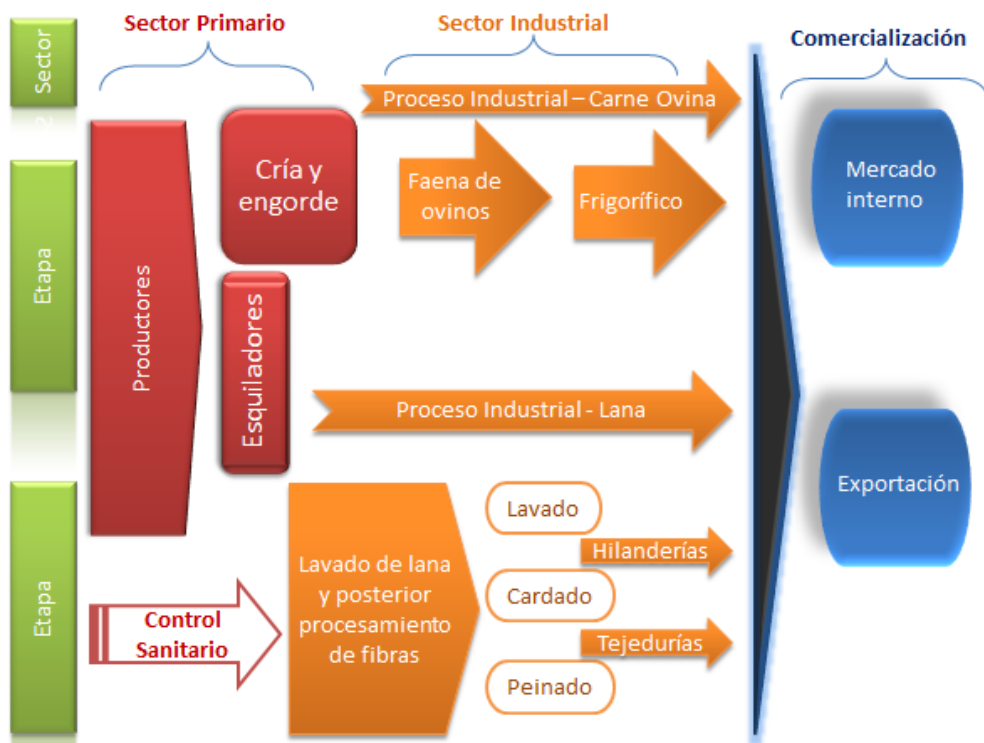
Sector

Etapa

Etapa

Sector Primario

Sector Industrial

Comercialización

Proceso Industrial – Carne Ovina

Productores

Cría y engorde

Faena de ovinos

Frigorífico

Mercado interno

Esquiladores

Proceso Industrial - Lana

Exportación

Control Sanitario

Lavado de lana y posterior procesamiento de fibras

Lavado

Hilanderías

Cardado

Tejedurías

Peinado